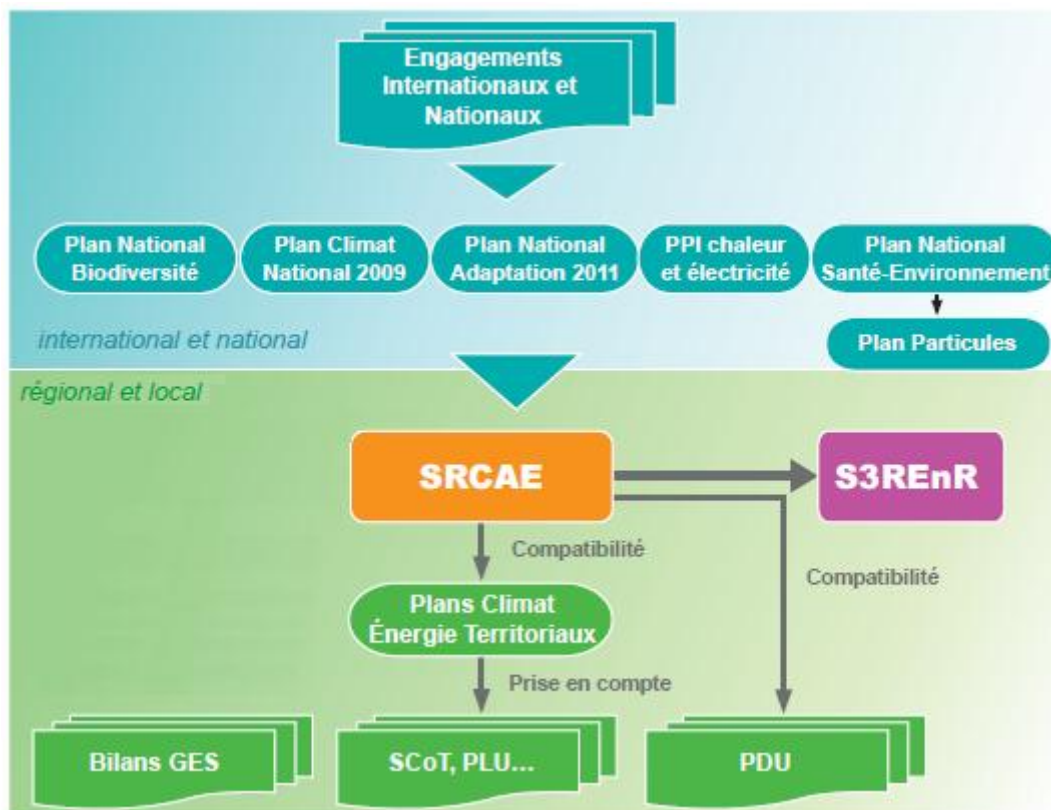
Engagements Internationaux et Nationaux

Plan National Biodiversité

Plan Climat National 2009

Plan National Adaptation 2011

PPI chaleur et électricité

Plan National Santé-Environnement

international et national

Plan Particules

régional et local

SRCAE

S3REnR

Compatibilité

Compatibilité

Plans Climat Énergie Territoriaux

Prise en compte

Bilans GES

SCoT, PLU...

PDU